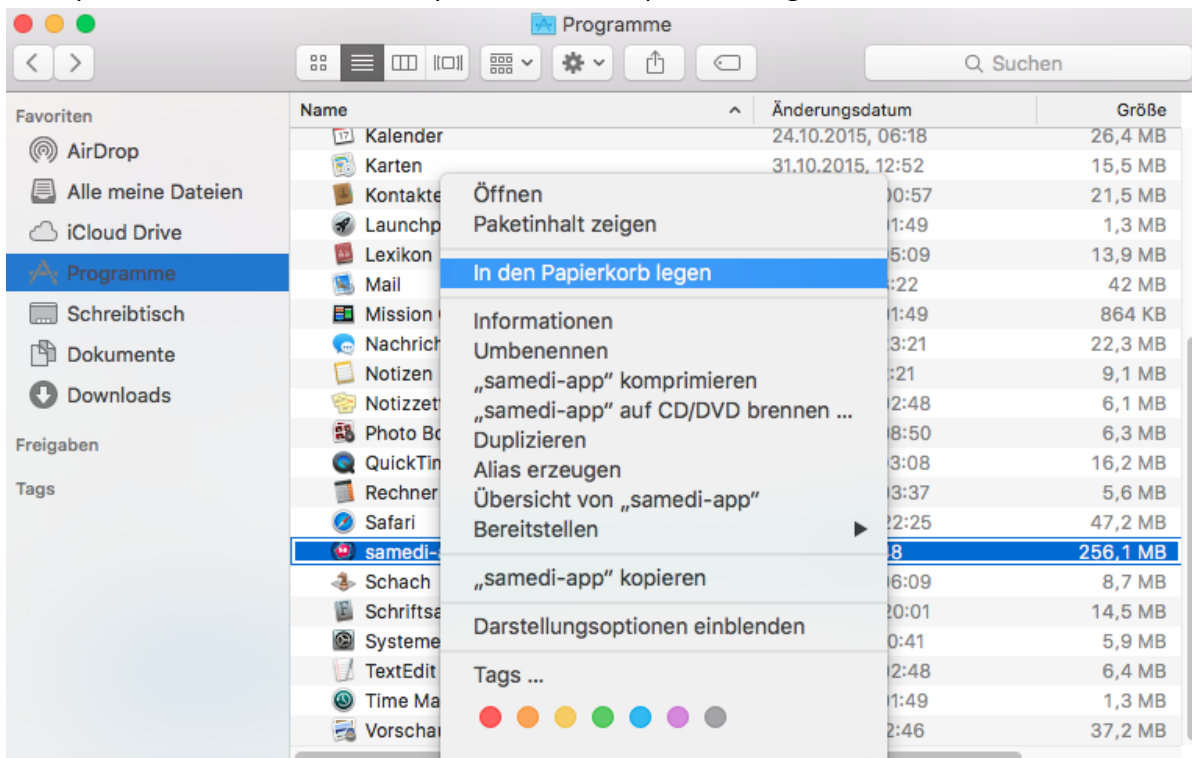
Programme

Suchen

Favoriten
AirDrop
Alle meine Dateien
iCloud Drive
Programme
Schreibtisch
Dokumente
Downloads
Freigaben
Tags

| Name | Änderungsdatum | Größe |
|---|---|---|
| Kalender | 24.10.2015, 06:18 | 26,4 MB |
| Karten | 31.10.2015, 12:52 | 15,5 MB |
| Kontakte | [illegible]0:57 | 21,5 MB |
| Launchp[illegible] | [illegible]1:49 | 1,3 MB |
| Lexikon | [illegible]5:09 | 13,9 MB |
| Mail | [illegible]:22 | 42 MB |
| Mission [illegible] | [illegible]1:49 | 864 KB |
| Nachrich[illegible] | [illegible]3:21 | 22,3 MB |
| Notizen | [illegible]:21 | 9,1 MB |
| Notizzet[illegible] | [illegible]2:48 | 6,1 MB |
| Photo Bo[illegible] | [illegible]8:50 | 6,3 MB |
| QuickTim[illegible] | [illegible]3:08 | 16,2 MB |
| Rechner | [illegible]3:37 | 5,6 MB |
| Safari | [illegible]2:25 | 47,2 MB |
| samedi-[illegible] | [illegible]8 | 256,1 MB |
| Schach | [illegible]6:09 | 8,7 MB |
| Schriftsa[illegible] | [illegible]0:01 | 14,5 MB |
| Systeme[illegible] | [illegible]0:41 | 5,9 MB |
| TextEdit | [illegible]2:48 | 6,4 MB |
| Time Ma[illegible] | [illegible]1:49 | 1,3 MB |
| Vorschau | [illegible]2:46 | 37,2 MB |

Öffnen
Paketinhalt zeigen
In den Papierkorb legen
Informationen
Umbenennen
„samedi-app" komprimieren
„samedi-app" auf CD/DVD brennen ...
Duplizieren
Alias erzeugen
Übersicht von „samedi-app"
Bereitstellen
„samedi-app" kopieren
Darstellungsoptionen einblenden
Tags ...